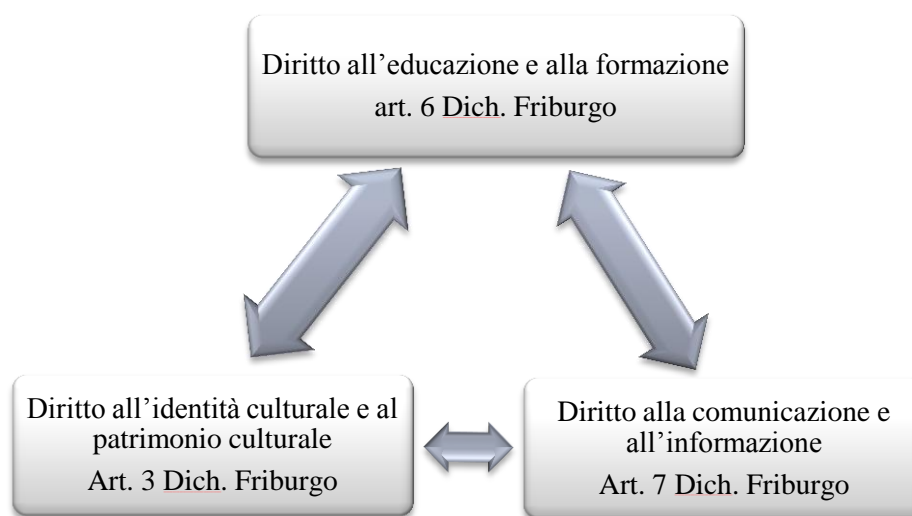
Diritto all’educazione e alla formazione
art. 6 Dich. Friburgo

Diritto all’identità culturale e al patrimonio culturale
Art. 3 Dich. Friburgo

Diritto alla comunicazione e all’informazione
Art. 7 Dich. Friburgo